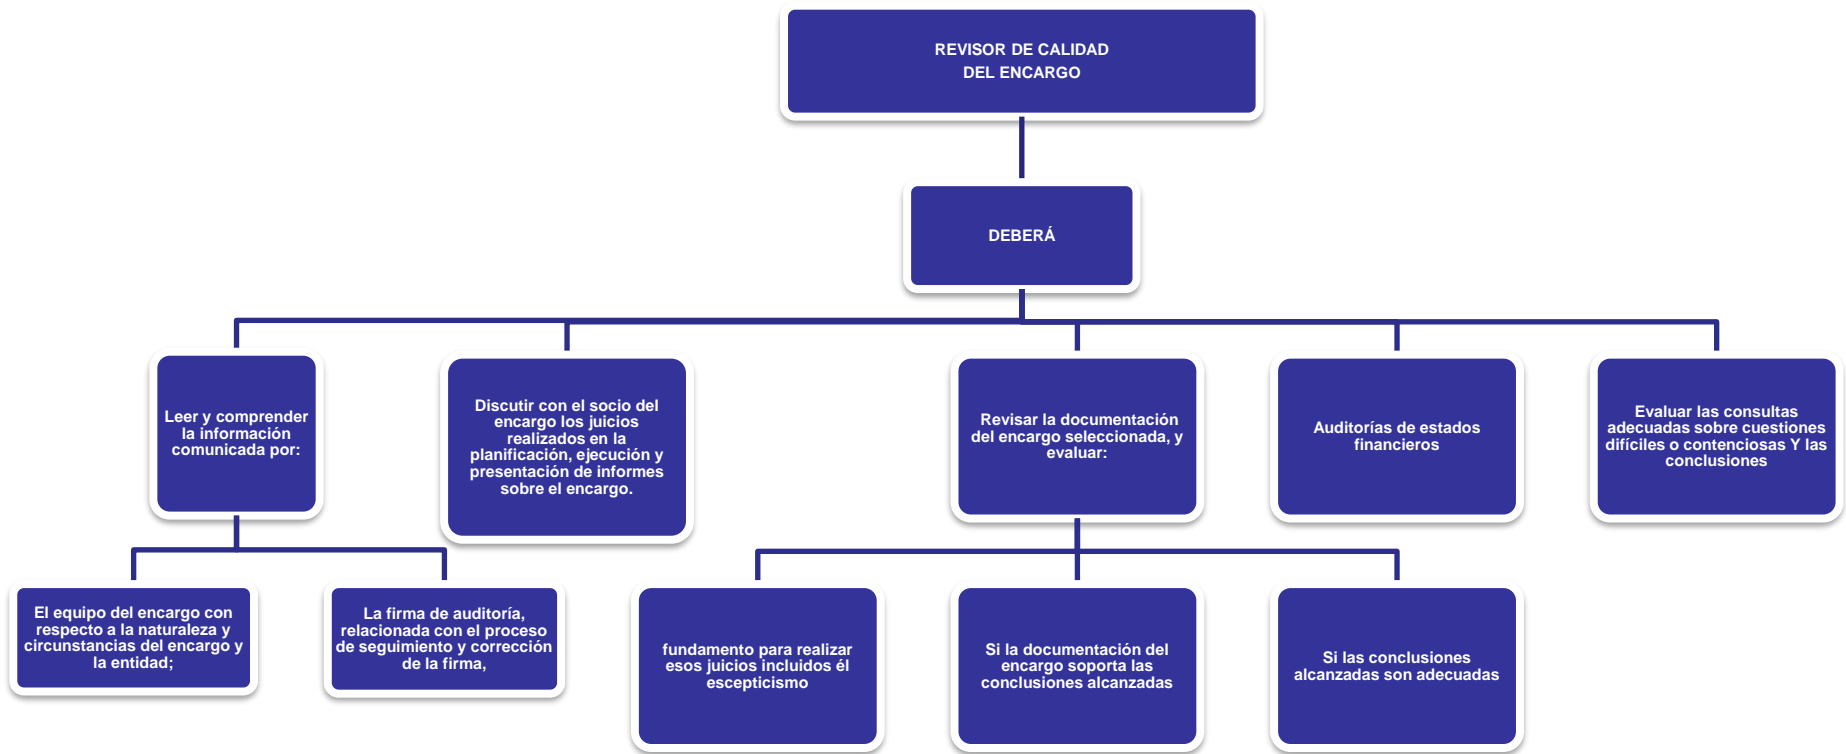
REVISOR DE CALIDAD DEL ENCARGO

DEBERÁ

Leer y comprender la información comunicada por:

Discutir con el socio del encargo los juicios realizados en la planificación, ejecución y presentación de informes sobre el encargo.

Revisar la documentación del encargo seleccionada, y evaluar:

Auditorías de estados financieros

Evaluar las consultas adecuadas sobre cuestiones difíciles o contenciosas Y las conclusiones

El equipo del encargo con respecto a la naturaleza y circunstancias del encargo y la entidad;

La firma de auditoría, relacionada con el proceso de seguimiento y corrección de la firma,

fundamento para realizar esos juicios incluidos él escepticismo

Si la documentación del encargo soporta las conclusiones alcanzadas

Si las conclusiones alcanzadas son adecuadas